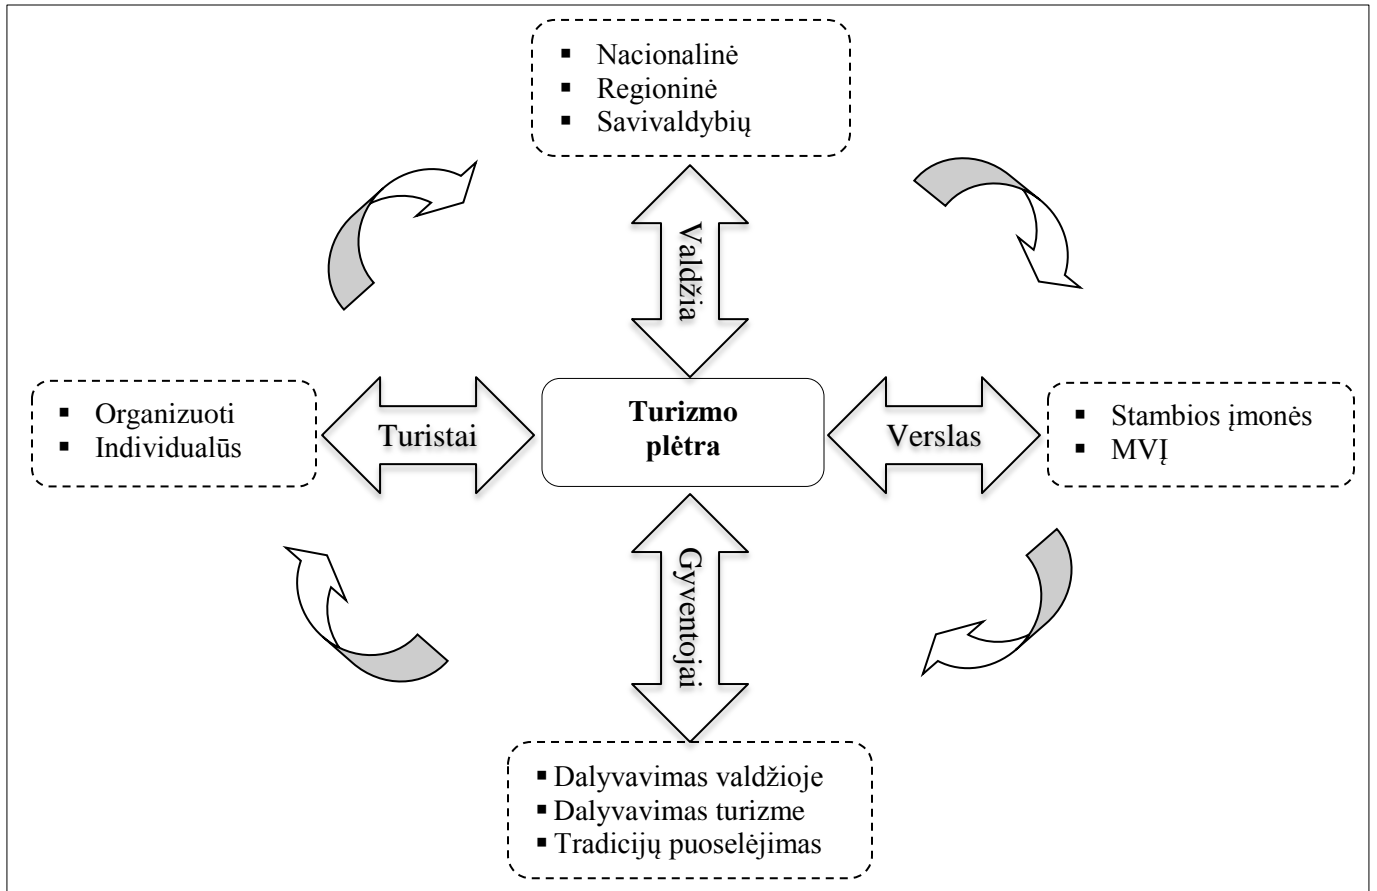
- Nacionalinė
- Regioninė
- Savivaldybių

Valdžia

- Organizuoti
- Individualūs

Turistai

**Turizmo plėtra**

Verslas

- Stambios įmonės
- MVĮ

Gyventojai

- Dalyvavimas valdžioje
- Dalyvavimas turizme
- Tradicijų puoselėjimas